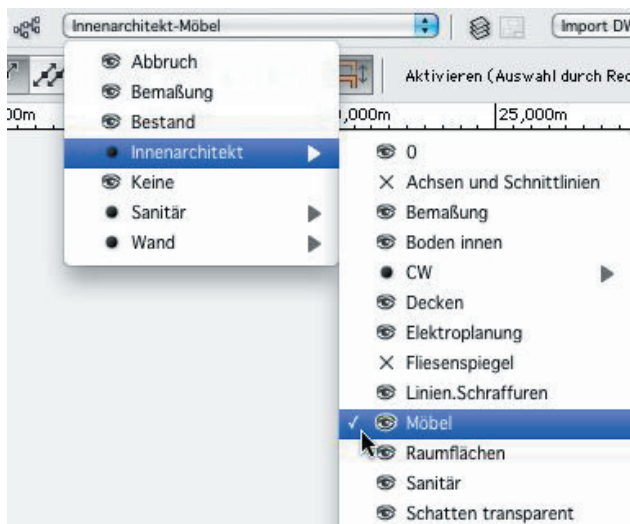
Innenarchitekt-Möbel

Import DW

Aktivieren (Auswahl durch Rec

0m

,000m

25,000m

Abbruch
Bemaßung
Bestand
Innenarchitekt
Keine
Sanitär
Wand

0
Achsen und Schnittlinien
Bemaßung
Boden innen
CW
Decken
Elektroplanung
Fliesenspiegel
Linien.Schraffuren
✓ Möbel
Raumflächen
Sanitär
Schatten transparent